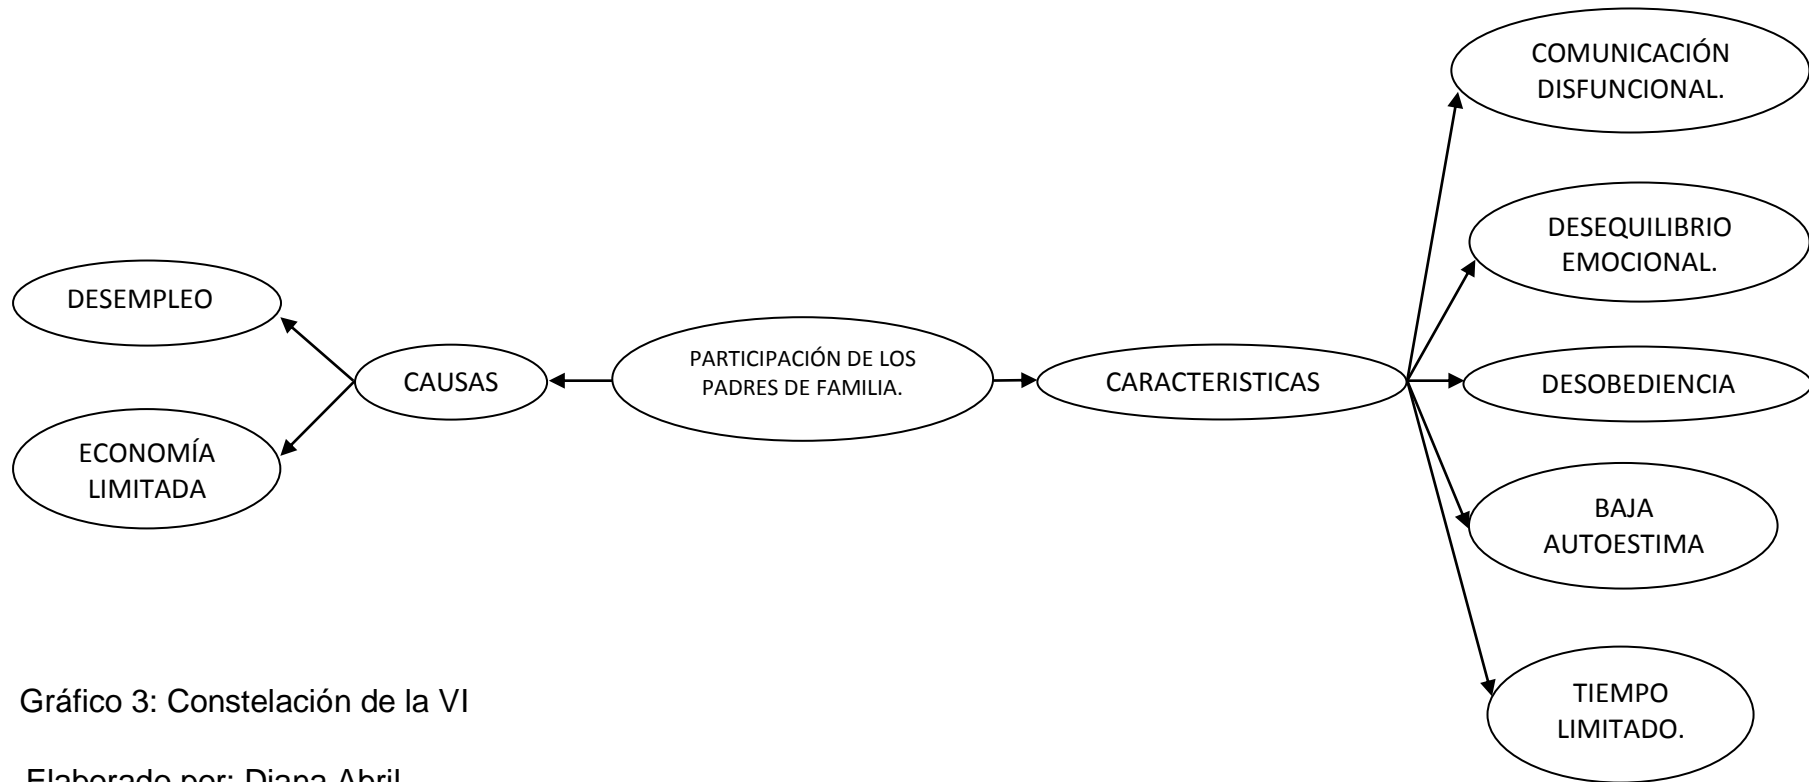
COMUNICACIÓN DISFUNCIONAL.

DESEQUILIBRIO EMOCIONAL.

DESEMPLEO

CAUSAS

PARTICIPACIÓN DE LOS PADRES DE FAMILIA.

CARACTERISTICAS

DESOBEDIENCIA

ECONOMÍA LIMITADA

BAJA AUTOESTIMA

TIEMPO LIMITADO.

Gráfico 3: Constelación de la VI

Elaborado por: Diana Abril